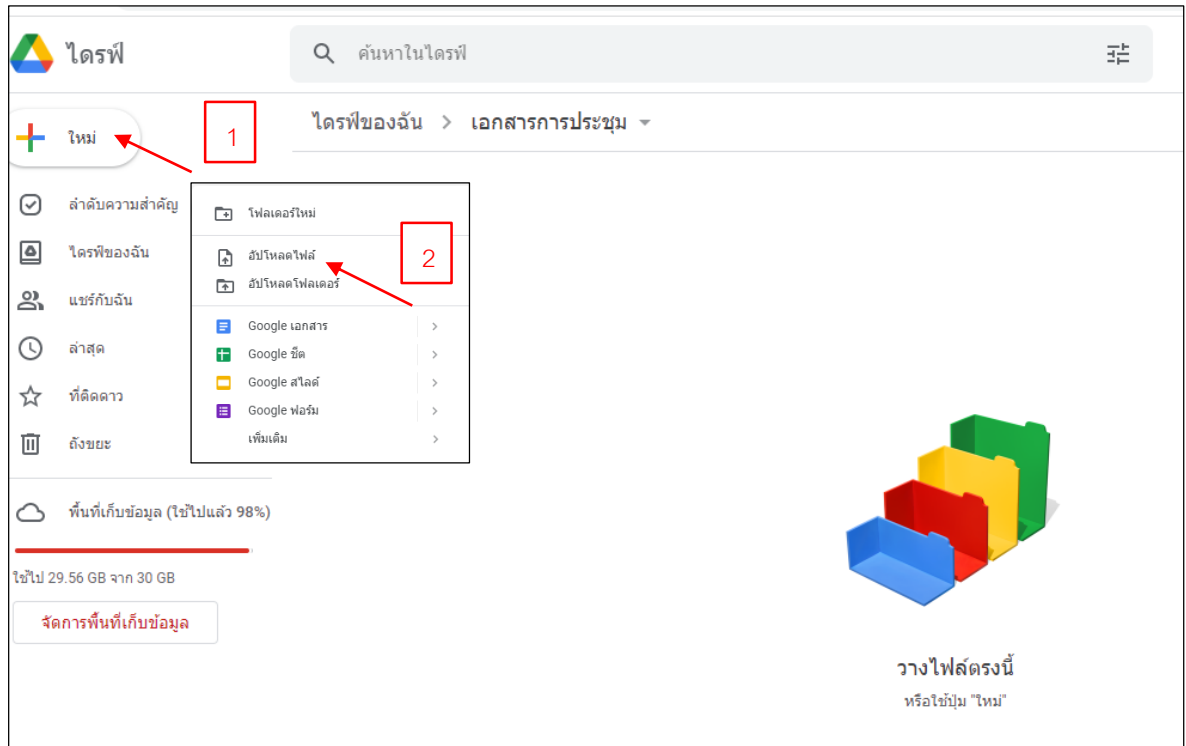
ไดรฟ์

ค้นหาในไดรฟ์

ใหม่

1

ไดรฟ์ของฉัน > เอกสารการประชุม

ลำดับความสำคัญ

ไดรฟ์ของฉัน

แชร์กับฉัน

ล่าสุด

ที่ติดดาว

ถังขยะ

โฟลเดอร์ใหม่

2

อัปโหลดไฟล์

อัปโหลดโฟลเดอร์

Google เอกสาร

Google ชีต

Google สไลด์

Google ฟอร์ม

เพิ่มเติม

พื้นที่เก็บข้อมูล (ใช้ไปแล้ว 98%)

ใช้ไป 29.56 GB จาก 30 GB

จัดการพื้นที่เก็บข้อมูล

วางไฟล์ตรงนี้

หรือใช้ปุ่ม "ใหม่"